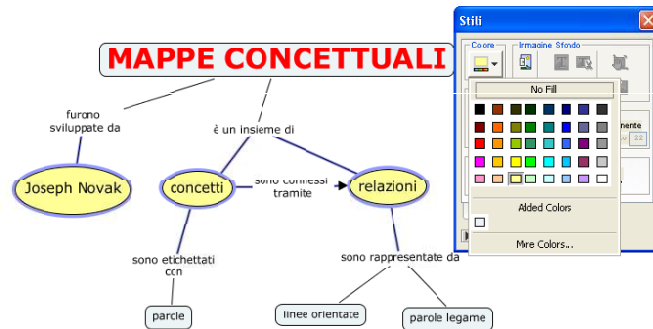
MAPPE CONCETTUALI

furono sviluppate da

è un insieme di

Joseph Novak

concetti

sono connessi tramite

relazioni

sono etichettati con

sono rappresentate da

parole

linee orientate

parole legame

Stili

Colore

Immagine Sfondo

No Fill

Added Colors

More Colors...

mente